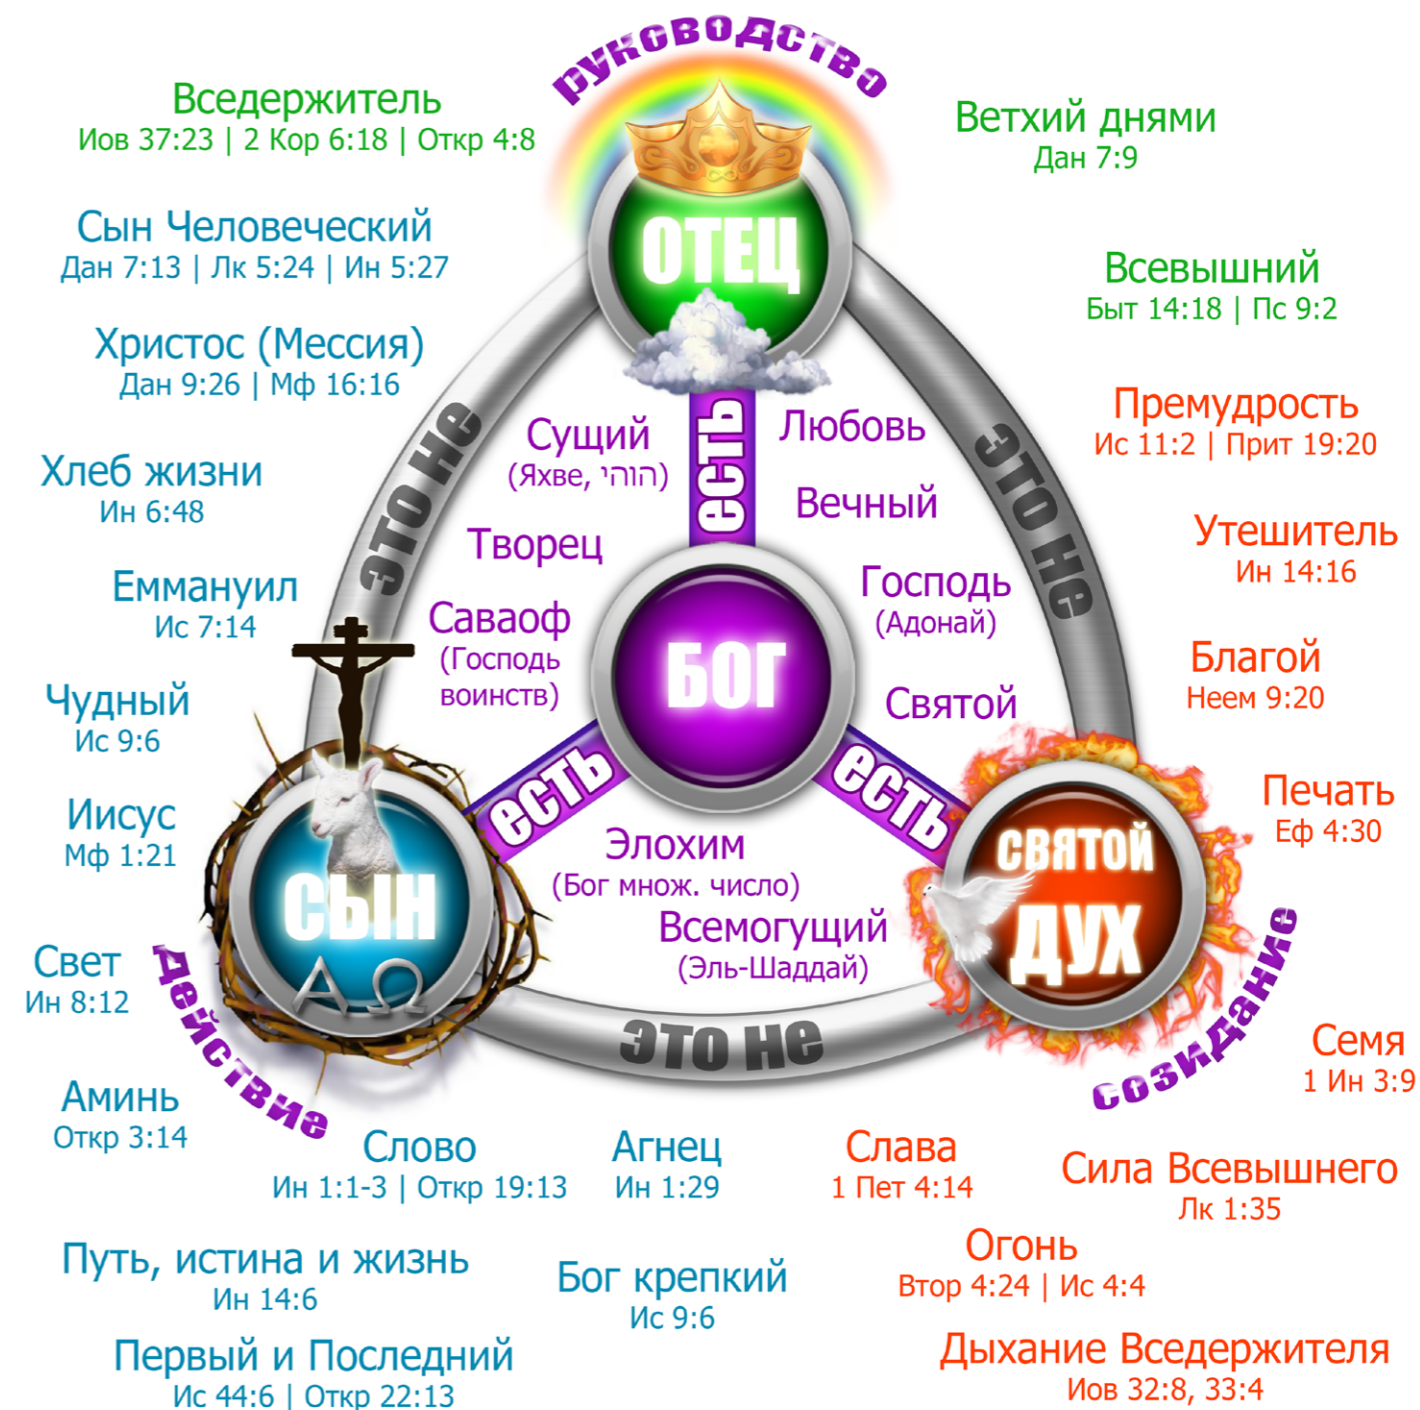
руководство

Вседержитель
Иов 37:23 | 2 Кор 6:18 | Откр 4:8

Ветхий днями
Дан 7:9

Сын Человеческий
Дан 7:13 | Лк 5:24 | Ин 5:27

ОТЕЦ

Всевышний
Быт 14:18 | Пс 9:2

Христос (Мессия)
Дан 9:26 | Мф 16:16

Премудрость
Ис 11:2 | Прит 19:20

это не

есть

это не

Сущий
(Яхве, יהוה)

Любовь

Хлеб жизни
Ин 6:48

Вечный

Утешитель
Ин 14:16

Творец

Еммануил
Ис 7:14

Господь
(Адонай)

Саваоф
(Господь воинств)

БОГ

Благой
Неем 9:20

Чудный
Ис 9:6

Святой

есть

есть

Печать
Еф 4:30

Иисус
Мф 1:21

Элохим
(Бог множ. число)

СВЯТОЙ ДУХ

СЫН
А Ω

Всемогущий
(Эль-Шаддай)

Свет
Ин 8:12

действие

это не

созидание

Семя
1 Ин 3:9

Аминь
Откр 3:14

Слово
Ин 1:1-3 | Откр 19:13

Агнец
Ин 1:29

Слава
1 Пет 4:14

Сила Всевышнего
Лк 1:35

Путь, истина и жизнь
Ин 14:6

Бог крепкий
Ис 9:6

Огонь
Втор 4:24 | Ис 4:4

Первый и Последний
Ис 44:6 | Откр 22:13

Дыхание Вседержителя
Иов 32:8, 33:4